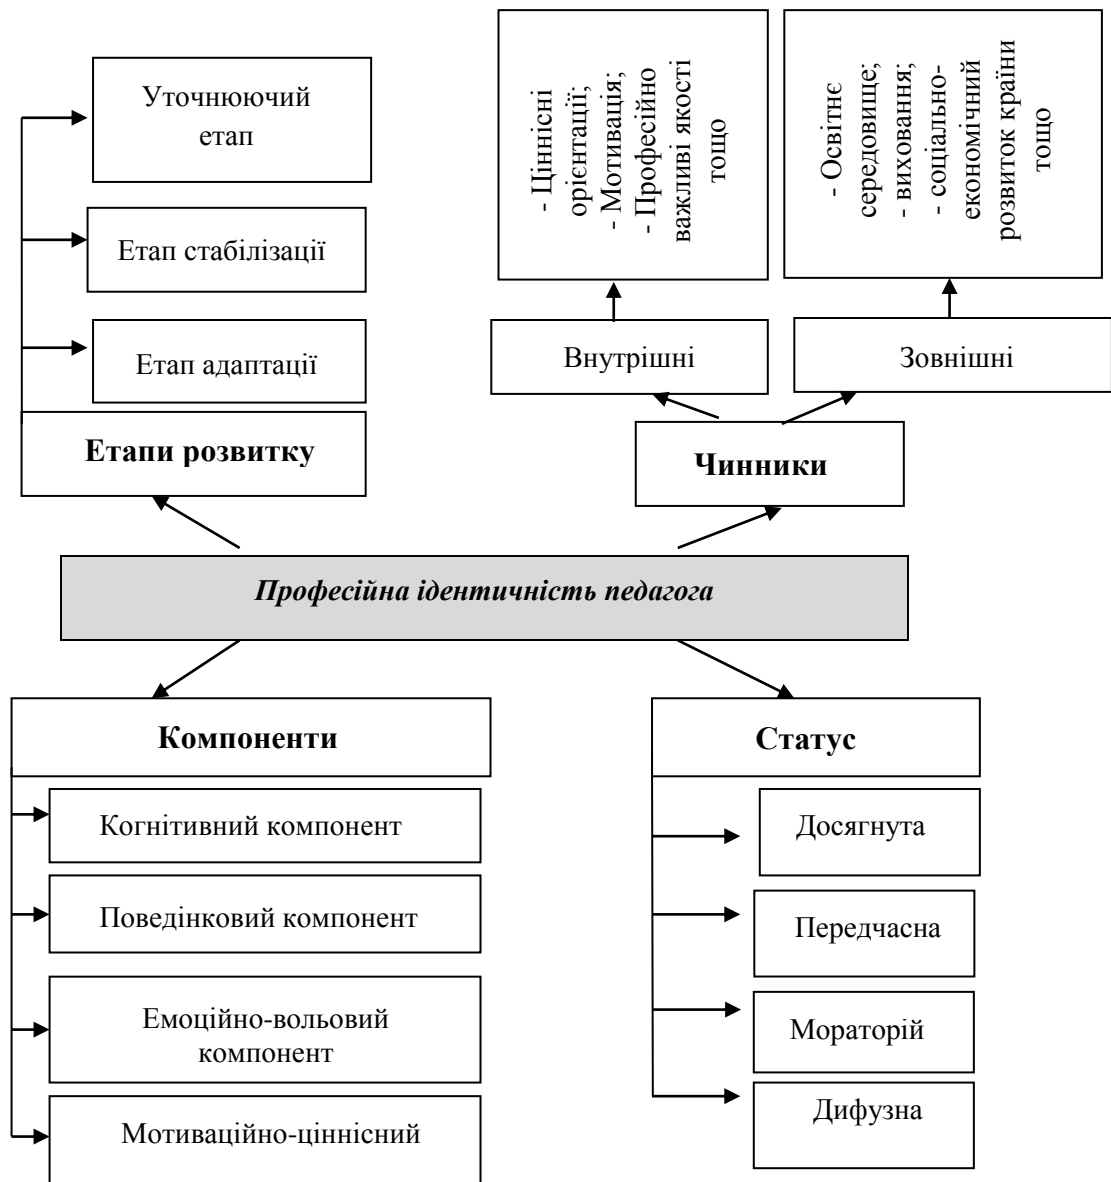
Уточнюючий етап

Етап стабілізації

Етап адаптації

Етапи розвитку

- Ціннісні орієнтації;
- Мотивація;
- Професійно важливі якості тощо

- Освітнє середовище;
- виховання;
- соціально-економічний розвиток країни тощо

Внутрішні

Зовнішні

Чинники

Професійна ідентичність педагога

Компоненти

Когнітивний компонент

Поведінковий компонент

Емоційно-вольовий компонент

Мотиваційно-ціннісний

Статус

Досягнута

Передчасна

Мораторій

Дифузна